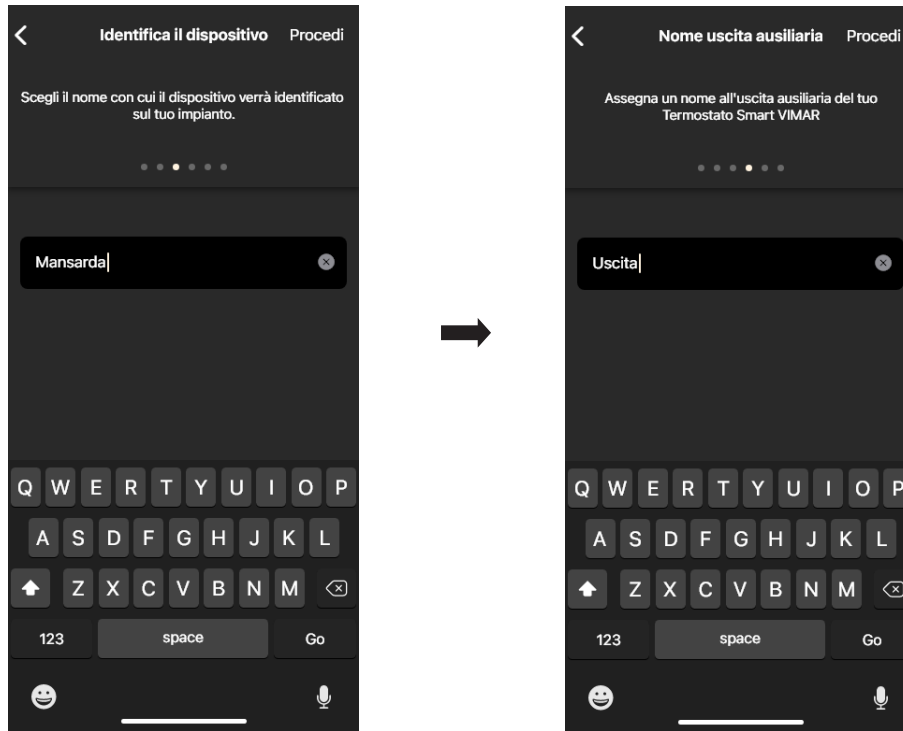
Identifica il dispositivo Procedi

Scegli il nome con cui il dispositivo verrà identificato sul tuo impianto.

Mansarda

Q W E R T Y U I O P
A S D F G H J K L
Z X C V B N M
123 space Go

Nome uscita ausiliaria Procedi

Assegna un nome all'uscita ausiliaria del tuo Termostato Smart VIMAR

Uscita

Q W E R T Y U I O P
A S D F G H J K L
Z X C V B N M
123 space Go